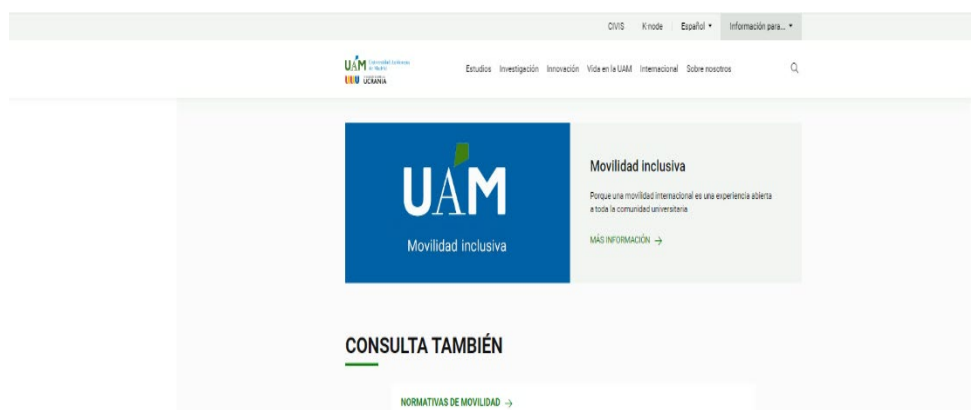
CIVIS Knode Español ▾ Información para... ▾

UAM Universidad Autónoma de Madrid
UAM UCRANIA

Estudios Investigación Innovación Vida en la UAM Internacional Sobre nosotros

UAM
Movilidad inclusiva

Movilidad inclusiva

Porque una movilidad internacional es una experiencia abierta a toda la comunidad universitaria

MÁS INFORMACIÓN →

CONSULTA TAMBIÉN

NORMATIVAS DE MOVILIDAD →